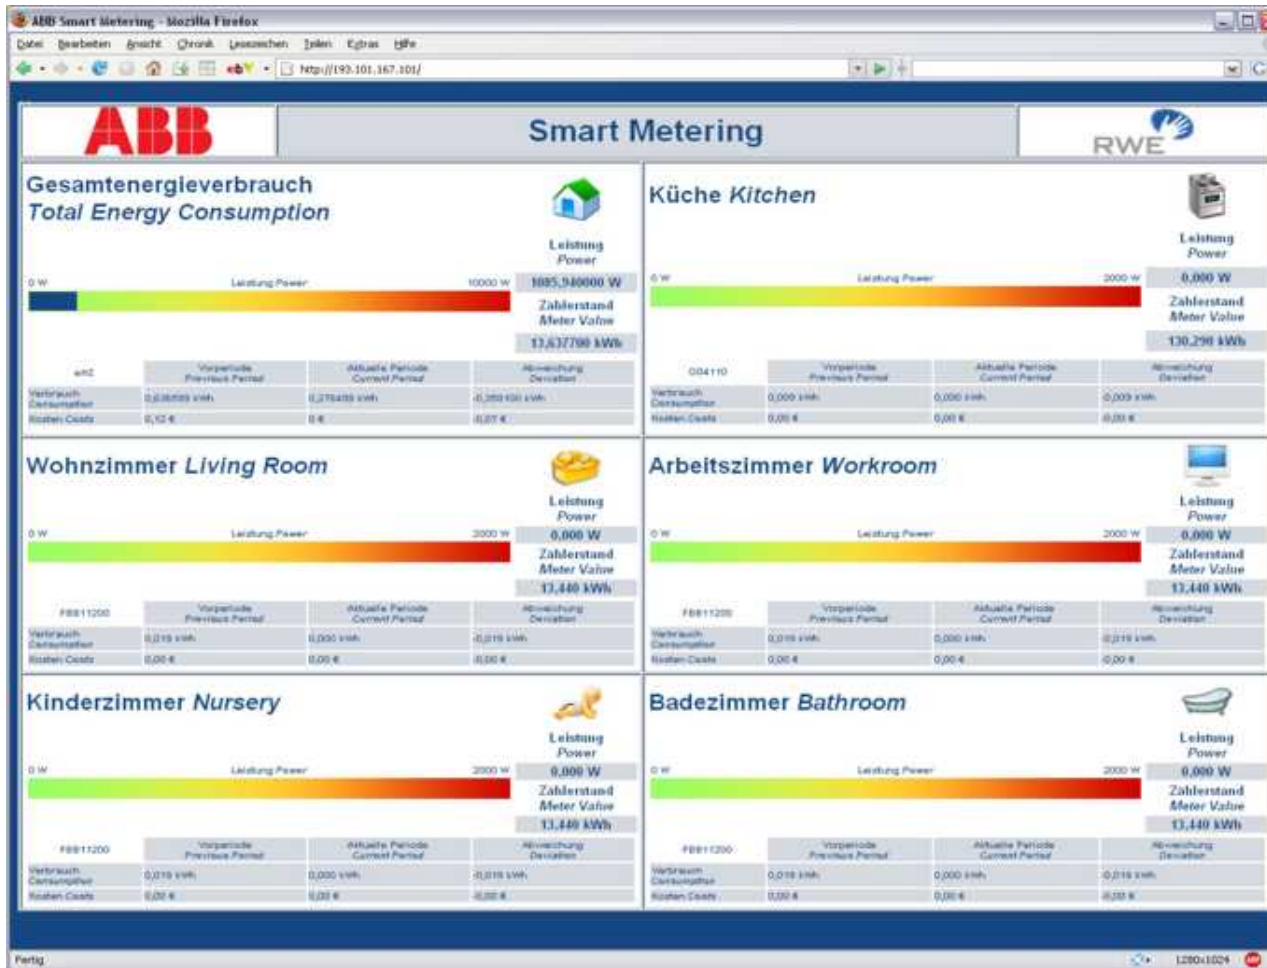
ABB Smart Metering - Mozilla Firefox

Datei Bearbeiten Ansicht Chronik Lesezeichen Teilen Extras Hilfe

http://193.101.167.101/

ABB

Smart Metering

RWE

Gesamtenergieverbrauch
Total Energy Consumption

Leistung
Power

0 W Leistung Power 10000 W

1085,940000 W

Zählerstand
Meter Value

13,637700 kWh

| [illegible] | Vorperiode Previous Period | Aktuelle Periode Current Period | Abweichung Deviation |
|---|---|---|---|
| Verbrauch Consumption | 0,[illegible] kWh | 0,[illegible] kWh | -0,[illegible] kWh |
| Kosten Costs | 0,12 € | 0 € | -0,07 € |

Küche Kitchen

Leistung
Power

0 W Leistung Power 2000 W

0,000 W

Zählerstand
Meter Value

130,290 kWh

| 004110 | Vorperiode Previous Period | Aktuelle Periode Current Period | Abweichung Deviation |
|---|---|---|---|
| Verbrauch Consumption | 0,000 kWh | 0,000 kWh | 0,000 kWh |
| Kosten Costs | 0,00 € | 0,00 € | 0,00 € |

Wohnzimmer Living Room

Leistung
Power

0 W Leistung Power 2000 W

0,000 W

Zählerstand
Meter Value

13,440 kWh

| FB811200 | Vorperiode Previous Period | Aktuelle Periode Current Period | Abweichung Deviation |
|---|---|---|---|
| Verbrauch Consumption | 0,019 kWh | 0,000 kWh | -0,019 kWh |
| Kosten Costs | 0,00 € | 0,00 € | -0,00 € |

Arbeitszimmer Workroom

Leistung
Power

0 W Leistung Power 2000 W

0,000 W

Zählerstand
Meter Value

13,440 kWh

| FB811200 | Vorperiode Previous Period | Aktuelle Periode Current Period | Abweichung Deviation |
|---|---|---|---|
| Verbrauch Consumption | 0,019 kWh | 0,000 kWh | -0,019 kWh |
| Kosten Costs | 0,00 € | 0,00 € | -0,00 € |

Kinderzimmer Nursery

Leistung
Power

0 W Leistung Power 2000 W

0,000 W

Zählerstand
Meter Value

13,440 kWh

| FB811200 | Vorperiode Previous Period | Aktuelle Periode Current Period | Abweichung Deviation |
|---|---|---|---|
| Verbrauch Consumption | 0,019 kWh | 0,000 kWh | -0,019 kWh |
| Kosten Costs | 0,00 € | 0,00 € | -0,00 € |

Badezimmer Bathroom

Leistung
Power

0 W Leistung Power 2000 W

0,000 W

Zählerstand
Meter Value

13,440 kWh

| FB811200 | Vorperiode Previous Period | Aktuelle Periode Current Period | Abweichung Deviation |
|---|---|---|---|
| Verbrauch Consumption | 0,019 kWh | 0,000 kWh | -0,019 kWh |
| Kosten Costs | 0,00 € | 0,00 € | -0,00 € |

Fertig

1280x1024